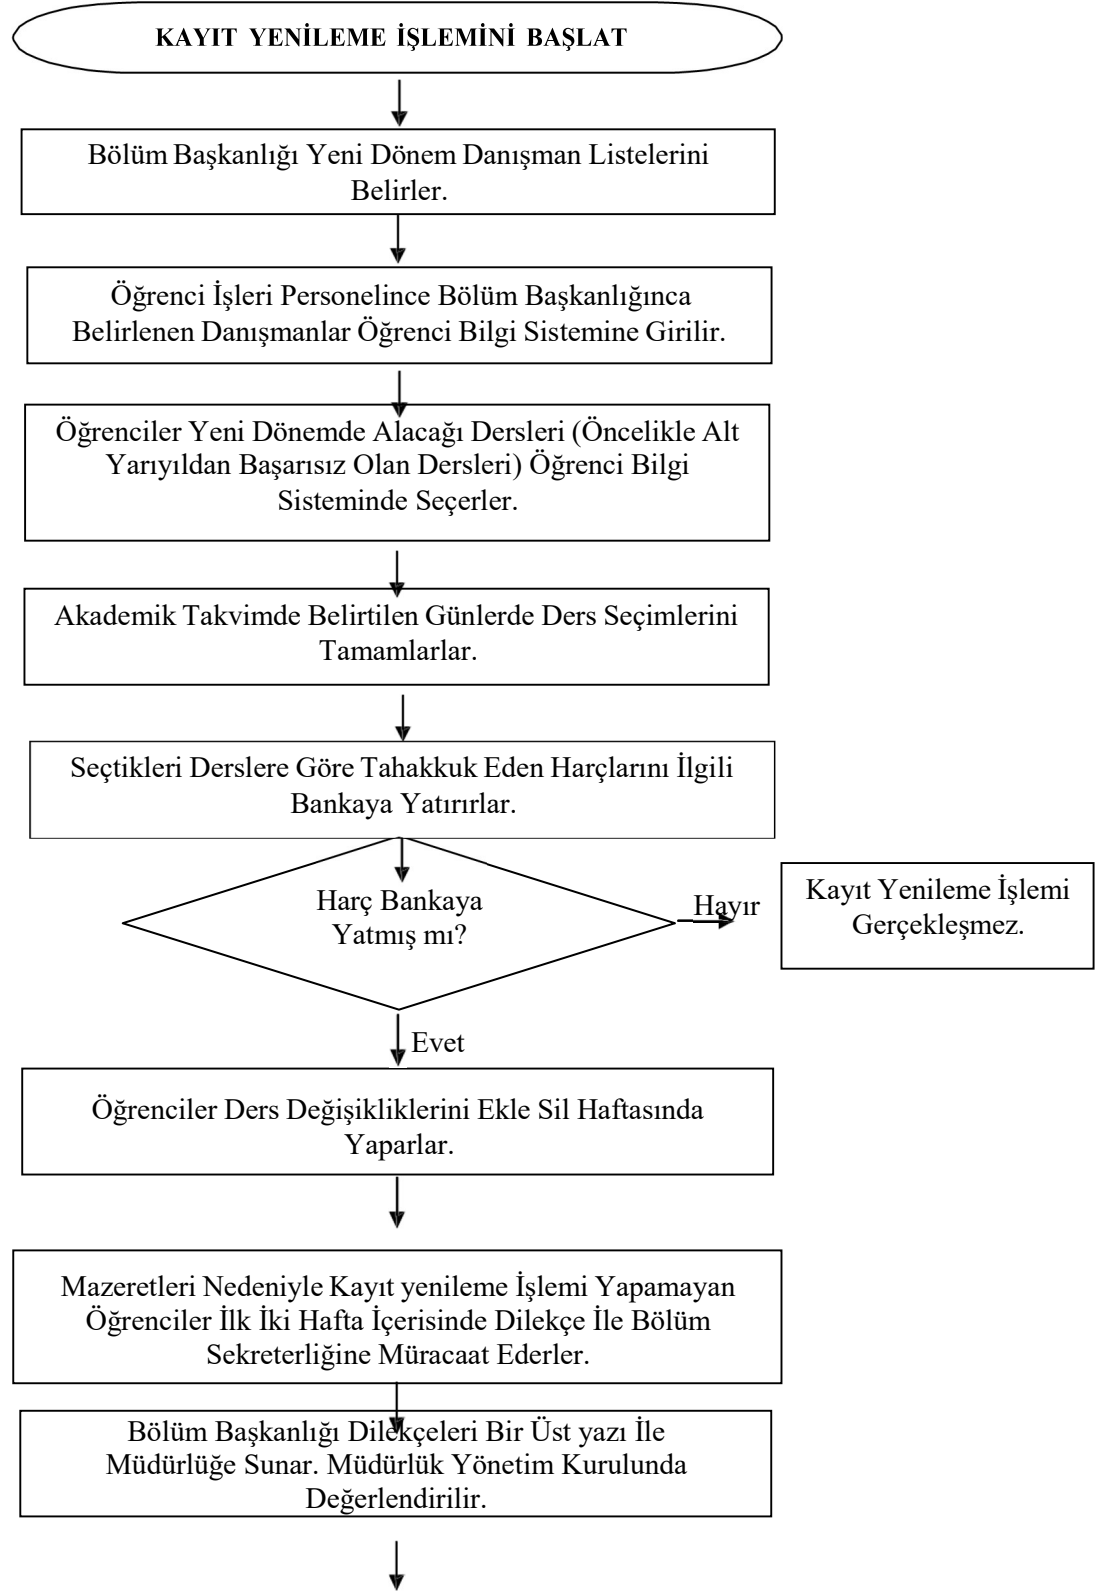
KAYIT YENİLEME İŞLEMİNİ BAŞLAT

Bölüm Başkanlığı Yeni Dönem Danışman Listelerini Belirler.

Öğrenci İşleri Personelince Bölüm Başkanlığınca Belirlenen Danışmanlar Öğrenci Bilgi Sistemine Girilir.

Öğrenciler Yeni Dönemde Alacağı Dersleri (Öncelikle Alt Yarıyıldan Başarısız Olan Dersleri) Öğrenci Bilgi Sisteminde Seçerler.

Akademik Takvimde Belirtilen Günlerde Ders Seçimlerini Tamamlarlar.

Seçtikleri Derslere Göre Tahakkuk Eden Harçlarını İlgili Bankaya Yatırırlar.

Harç Bankaya Yatmış mı?

Hayır

Kayıt Yenileme İşlemi Gerçekleşmez.

Evet

Öğrenciler Ders Değişikliklerini Ekle Sil Haftasında Yaparlar.

Mazeretleri Nedeniyle Kayıt yenileme İşlemi Yapamayan Öğrenciler İlk İki Hafta İçerisinde Dilekçe İle Bölüm Sekreterliğine Müracaat Ederler.

Bölüm Başkanlığı Dilekçeleri Bir Üst yazı İle Müdürlüğe Sunar. Müdürlük Yönetim Kurulunda Değerlendirilir.